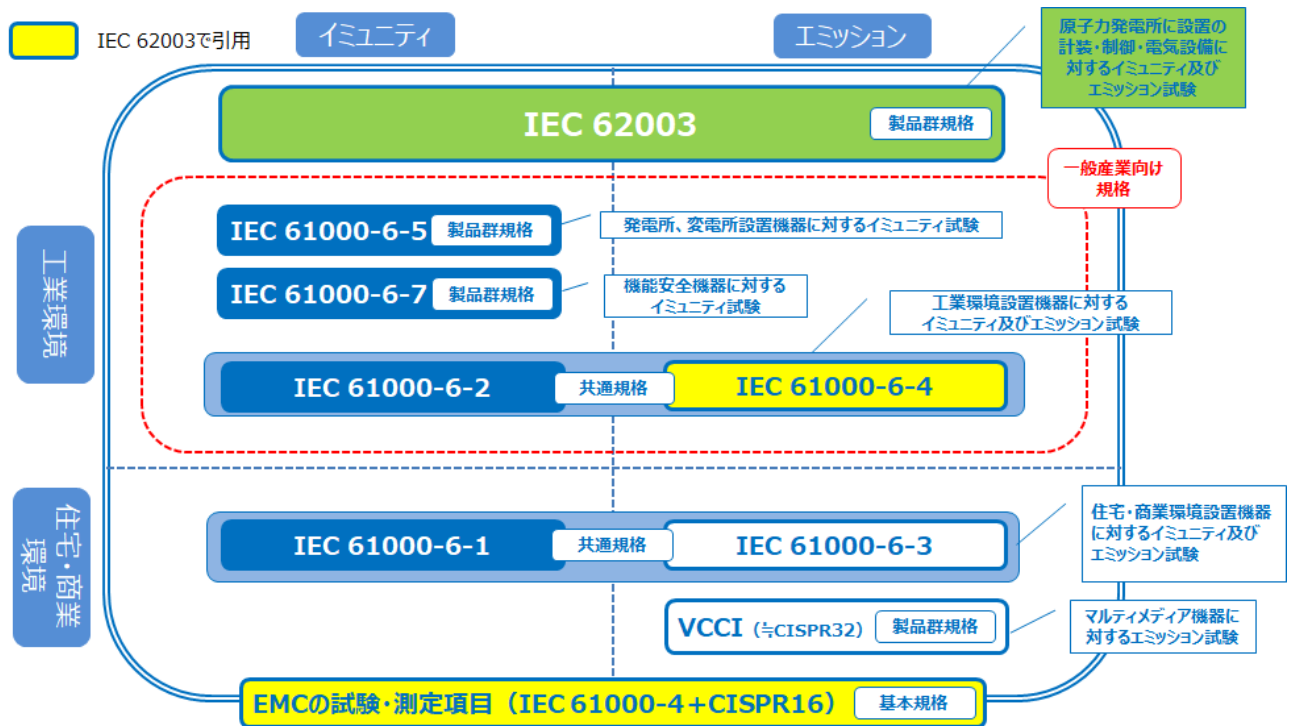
IEC 62003で引用

イミュニティ

エミッション

原子力発電所に設置の計装・制御・電気設備に対するイミュニティ及びエミッション試験

IEC 62003

製品群規格

一般産業向け規格

工業環境

IEC 61000-6-5

製品群規格

発電所、変電所設置機器に対するイミュニティ試験

IEC 61000-6-7

製品群規格

機能安全機器に対するイミュニティ試験

工業環境設置機器に対するイミュニティ及びエミッション試験

IEC 61000-6-2

共通規格

IEC 61000-6-4

住宅・商業環境

IEC 61000-6-1

共通規格

IEC 61000-6-3

住宅・商業環境設置機器に対するイミュニティ及びエミッション試験

VCCI（≒CISPR32）

製品群規格

マルチメディア機器に対するエミッション試験

EMCの試験・測定項目（IEC 61000-4＋CISPR16）

基本規格